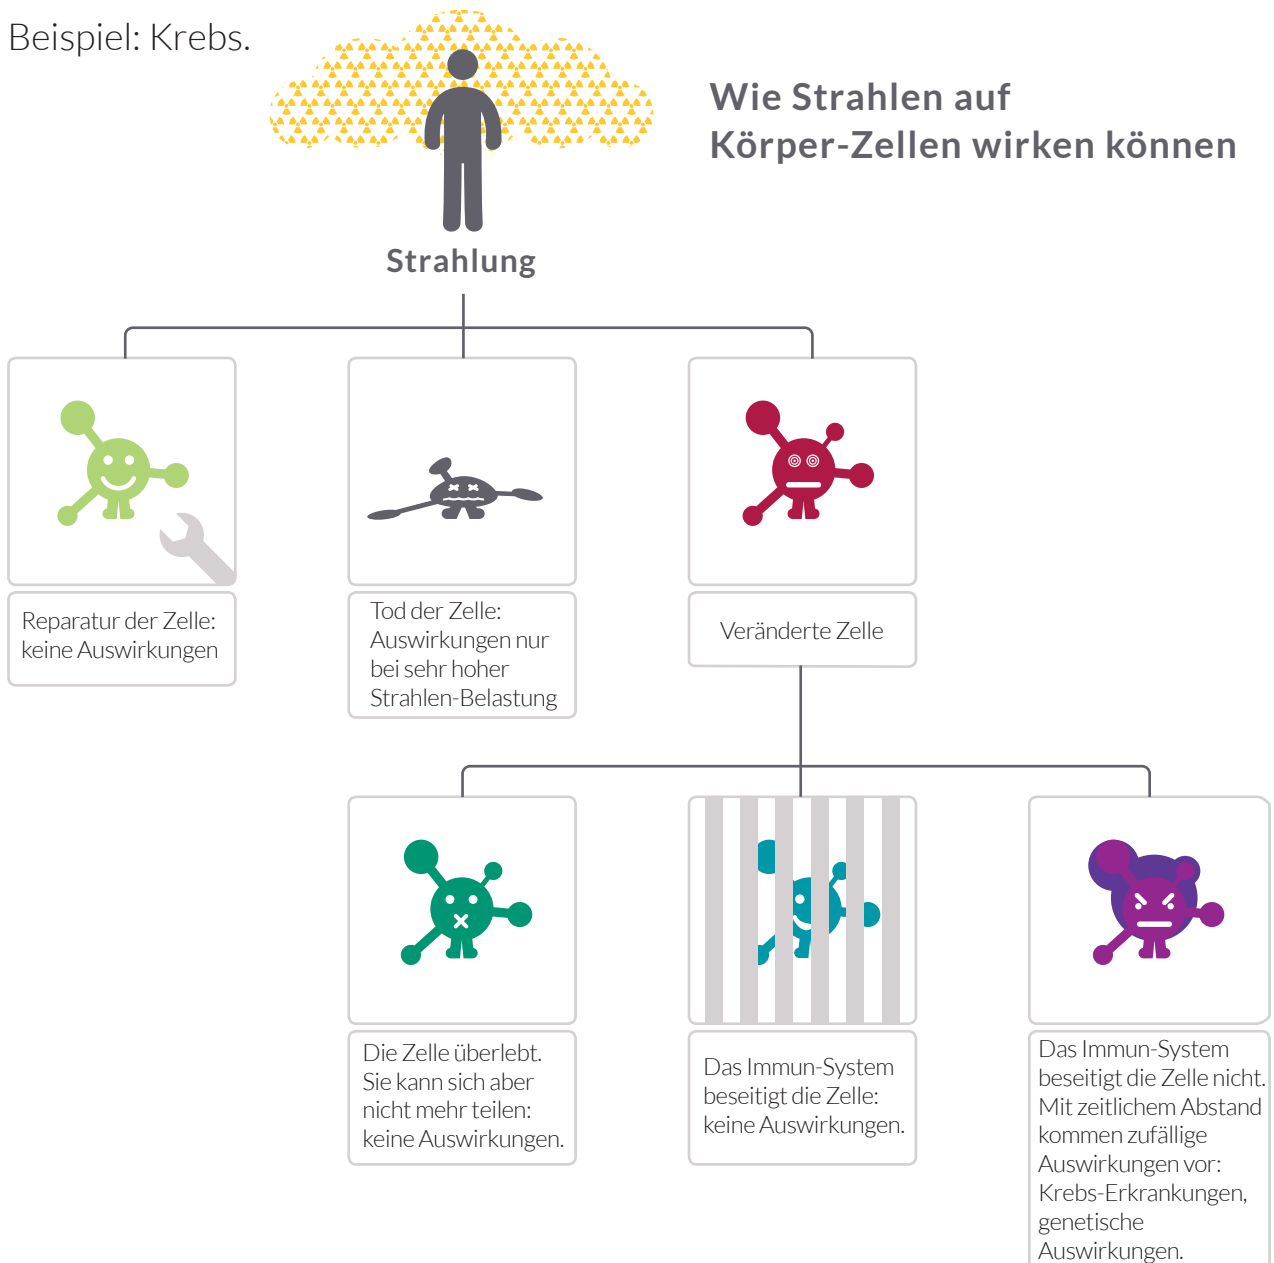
Beispiel: Krebs.

Wie Strahlen auf Körper-Zellen wirken können

Strahlung

Reparatur der Zelle: keine Auswirkungen

Tod der Zelle: Auswirkungen nur bei sehr hoher Strahlen-Belastung

Veränderte Zelle

Die Zelle überlebt. Sie kann sich aber nicht mehr teilen: keine Auswirkungen.

Das Immun-System beseitigt die Zelle: keine Auswirkungen.

Das Immun-System beseitigt die Zelle nicht. Mit zeitlichem Abstand kommen zufällige Auswirkungen vor: Krebs-Erkrankungen, genetische Auswirkungen.